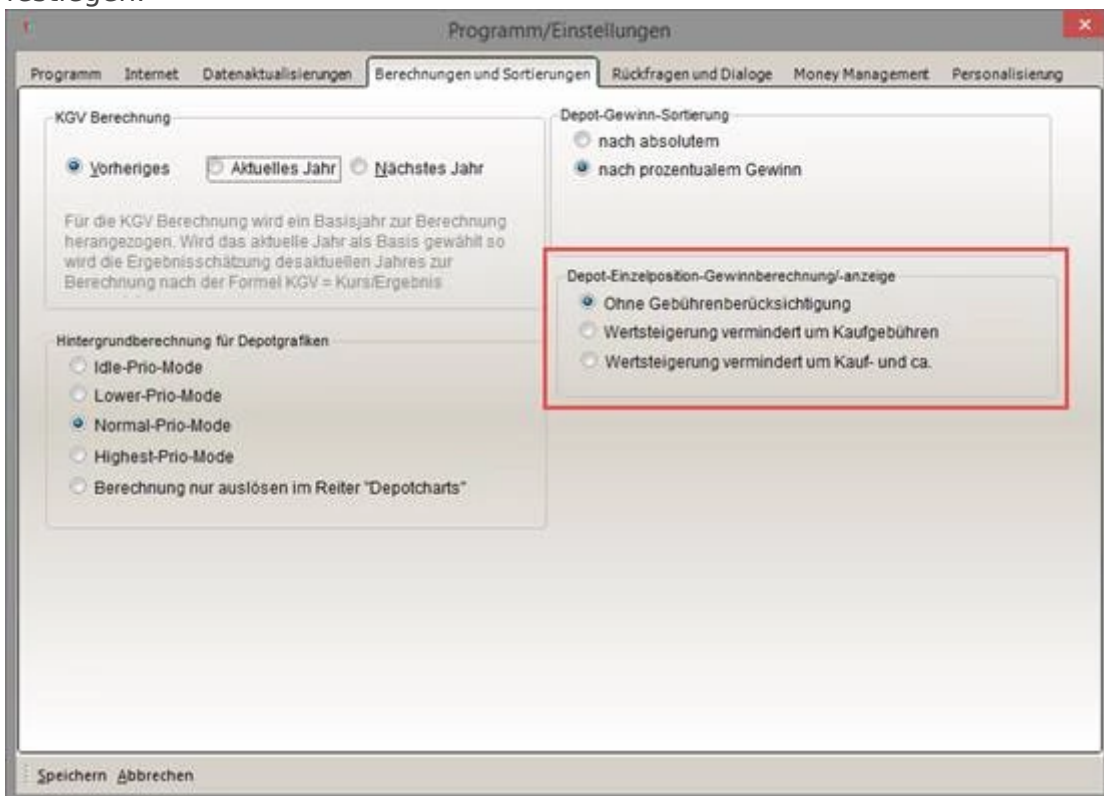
festlegen:

Programm/Einstellungen

Programm | Internet | Datenaktualisierungen | Berechnungen und Sortierungen | Rückfragen und Dialoge | Money Management | Personalisierung

KGV Berechnung

Vorheriges Aktuelles Jahr Nächstes Jahr

Für die KGV Berechnung wird ein Basisjahr zur Berechnung herangezogen. Wird das aktuelle Jahr als Basis gewählt so wird die Ergebnisschätzung desaktuellen Jahres zur Berechnung nach der Formel KGV = Kurs/Ergebnis

Depot-Gewinn-Sortierung

nach absolutem

nach prozentualem Gewinn

Depot-Einzelposition-Gewinnberechnung/-anzeige

Ohne Gebührenberücksichtigung

Wertsteigerung vermindert um Kaufgebühren

Wertsteigerung vermindert um Kauf- und ca.

Hintergrundberechnung für Depotgrafiken

Idle-Prio-Mode

Lower-Prio-Mode

Normal-Prio-Mode

Highest-Prio-Mode

Berechnung nur auslösen im Reiter "Depotcharts"

Speichern Abbrechen